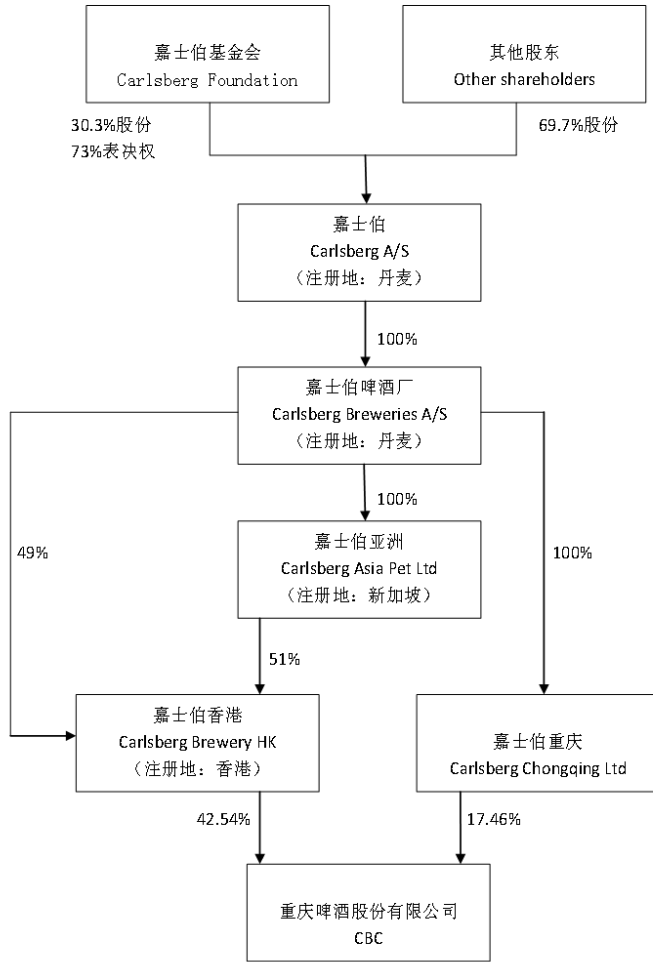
嘉士伯基金会
Carlsberg Foundation

其他股东
Other shareholders

30.3%股份
73%表决权

69.7%股份

嘉士伯
Carlsberg A/S
（注册地：丹麦）

100%

嘉士伯啤酒厂
Carlsberg Breweries A/S
（注册地：丹麦）

100%

49%

嘉士伯亚洲
Carlsberg Asia Pet Ltd
（注册地：新加坡）

100%

51%

嘉士伯香港
Carlsberg Brewery HK
（注册地：香港）

嘉士伯重庆
Carlsberg Chongqing Ltd

42.54%

17.46%

重庆啤酒股份有限公司
CBC